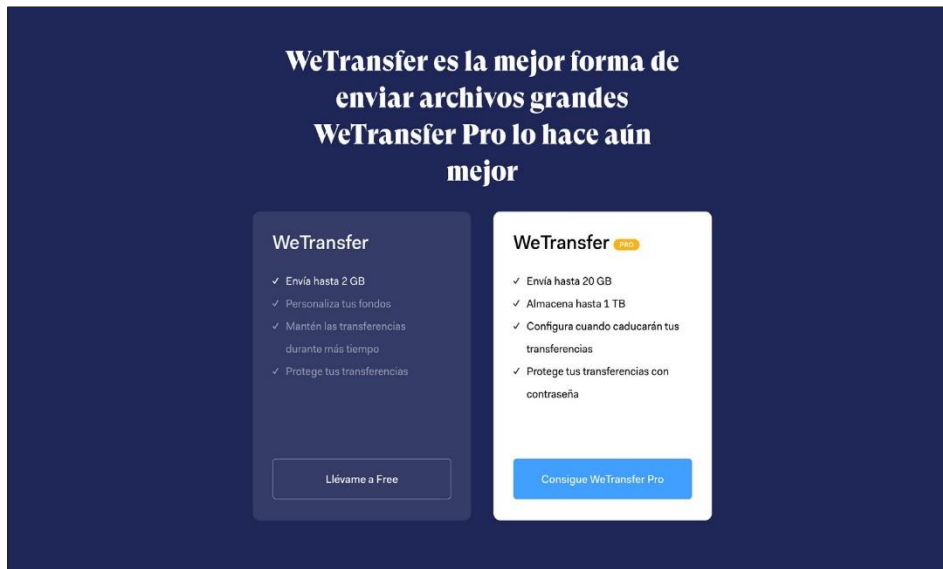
WeTransfer es la mejor forma de enviar archivos grandes WeTransfer Pro lo hace aún mejor

WeTransfer

✓ Envía hasta 2 GB
✓ Personaliza tus fondos
✓ Mantén las transferencias durante más tiempo
✓ Protege tus transferencias

Llévame a Free

WeTransfer PRO

✓ Envía hasta 20 GB
✓ Almacena hasta 1 TB
✓ Configura cuando caducarán tus transferencias
✓ Protege tus transferencias con contraseña

Consigue WeTransfer Pro